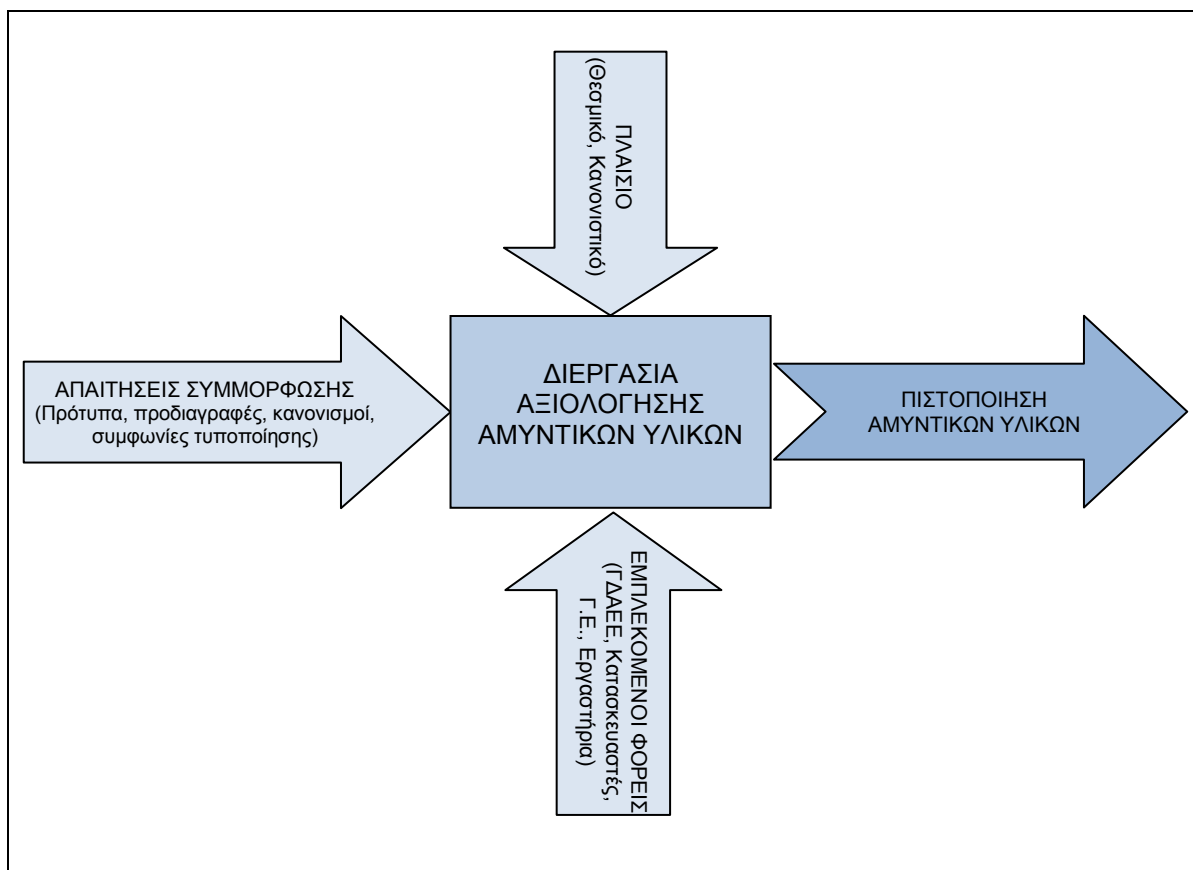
ΠΛΑΙΣΙΟ
(Θεσμικό, Κανονιστικό)

ΑΠΑΙΤΗΣΕΙΣ ΣΥΜΜΟΡΦΩΣΗΣ
(Πρότυπα, προδιαγραφές, κανονισμοί, συμφωνίες τυποποίησης)

ΔΙΕΡΓΑΣΙΑ
ΑΞΙΟΛΟΓΗΣΗΣ
ΑΜΥΝΤΙΚΩΝ ΥΛΙΚΩΝ

ΠΙΣΤΟΠΟΙΗΣΗ
ΑΜΥΝΤΙΚΩΝ ΥΛΙΚΩΝ

ΕΜΠΛΕΚΟΜΕΝΟΙ ΦΟΡΕΙΣ
(ΓΔΑΕΕ, Κατασκευαστές, Γ.Ε., Εργαστήρια)